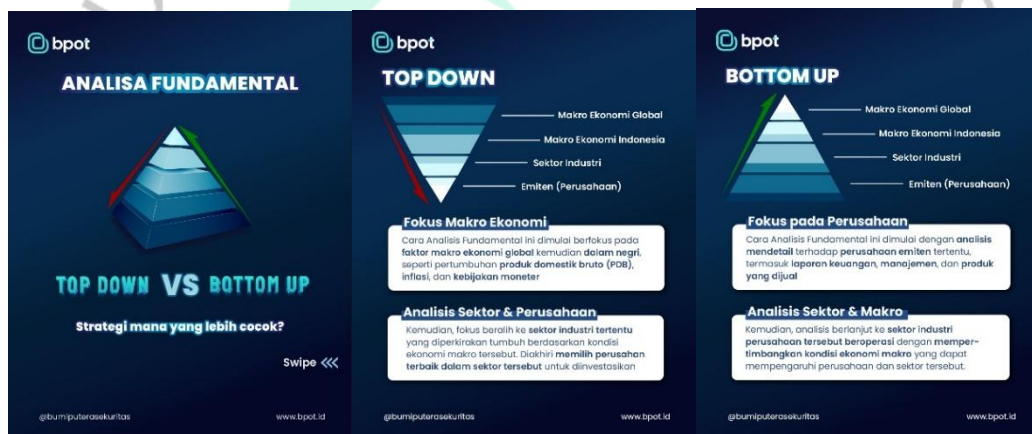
bpot

ANALISA FUNDAMENTAL

TOP DOWN VS BOTTOM UP

Strategi mana yang lebih cocok?

Swipe <<<

@bumiputerasekuritas

www.bpot.id

bpot

TOP DOWN

Makro Ekonomi Global

Makro Ekonomi Indonesia

Sektor Industri

Emiten (Perusahaan)

Fokus Makro Ekonomi

Cara Analisis Fundamental ini dimulai berfokus pada faktor makro ekonomi global kemudian dalam negri, seperti pertumbuhan produk domestik bruto (PDB), inflasi, dan kebijakan moneter

Analisis Sektor & Perusahaan

Kemudian, fokus beralih ke sektor industri tertentu yang diperkirakan tumbuh berdasarkan kondisi ekonomi makro tersebut. Diakhiri memilih perusahan terbaik dalam sektor tersebut untuk diinvestasikan

@bumiputerasekuritas

www.bpot.id

bpot

BOTTOM UP

Makro Ekonomi Global

Makro Ekonomi Indonesia

Sektor Industri

Emiten (Perusahaan)

Fokus pada Perusahaan

Cara Analisis Fundamental ini dimulai dengan analisis mendetail terhadap perusahaan emiten tertentu, termasuk laporan keuangan, manajemen, dan produk yang dijual

Analisis Sektor & Makro

Kemudian, analisis berlanjut ke sektor industri perusahaan tersebut beroperasi dengan mempertimbangkan kondisi ekonomi makro yang dapat mempengaruhi perusahaan dan sektor tersebut.

@bumiputerasekuritas

www.bpot.id